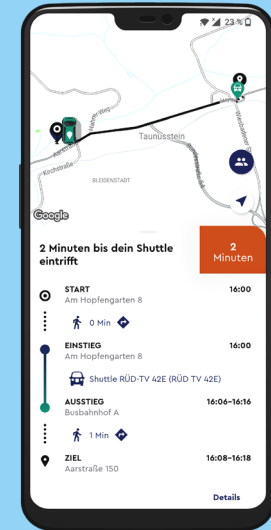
23 %

Taunusstein

BLEIDENSTADT

Kirchstraße

Google

2 Minuten bis dein Shuttle eintrifft

2 Minuten

START
Am Hopfengarten 8
16:00

0 Min

EINSTIEG
Am Hopfengarten 8
16:00

Shuttle RÜD-TV 42E (RÜD TV 42E)

AUSSTIEG
Busbahnhof A
16:06–16:16

1 Min

ZIEL
Aarstraße 150
16:08–16:18

Details